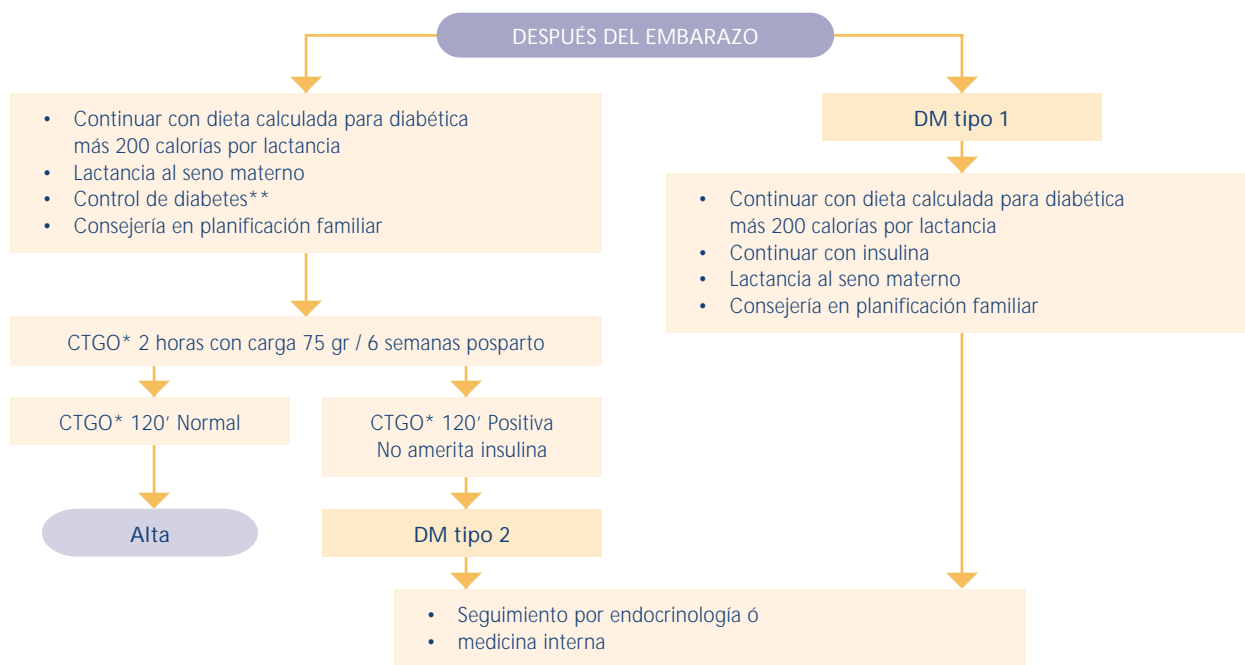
DESPUÉS DEL EMBARAZO

- Continuar con dieta calculada para diabética más 200 calorías por lactancia
- Lactancia al seno materno
- Control de diabetes**
- Consejería en planificación familiar

CTGO* 2 horas con carga 75 gr / 6 semanas posparto

CTGO* 120′ Normal

Alta

CTGO* 120′ Positiva
No amerita insulina

DM tipo 2

DM tipo 1

- Continuar con dieta calculada para diabética más 200 calorías por lactancia
- Continuar con insulina
- Lactancia al seno materno
- Consejería en planificación familiar

- Seguimiento por endocrinología ó
- medicina interna